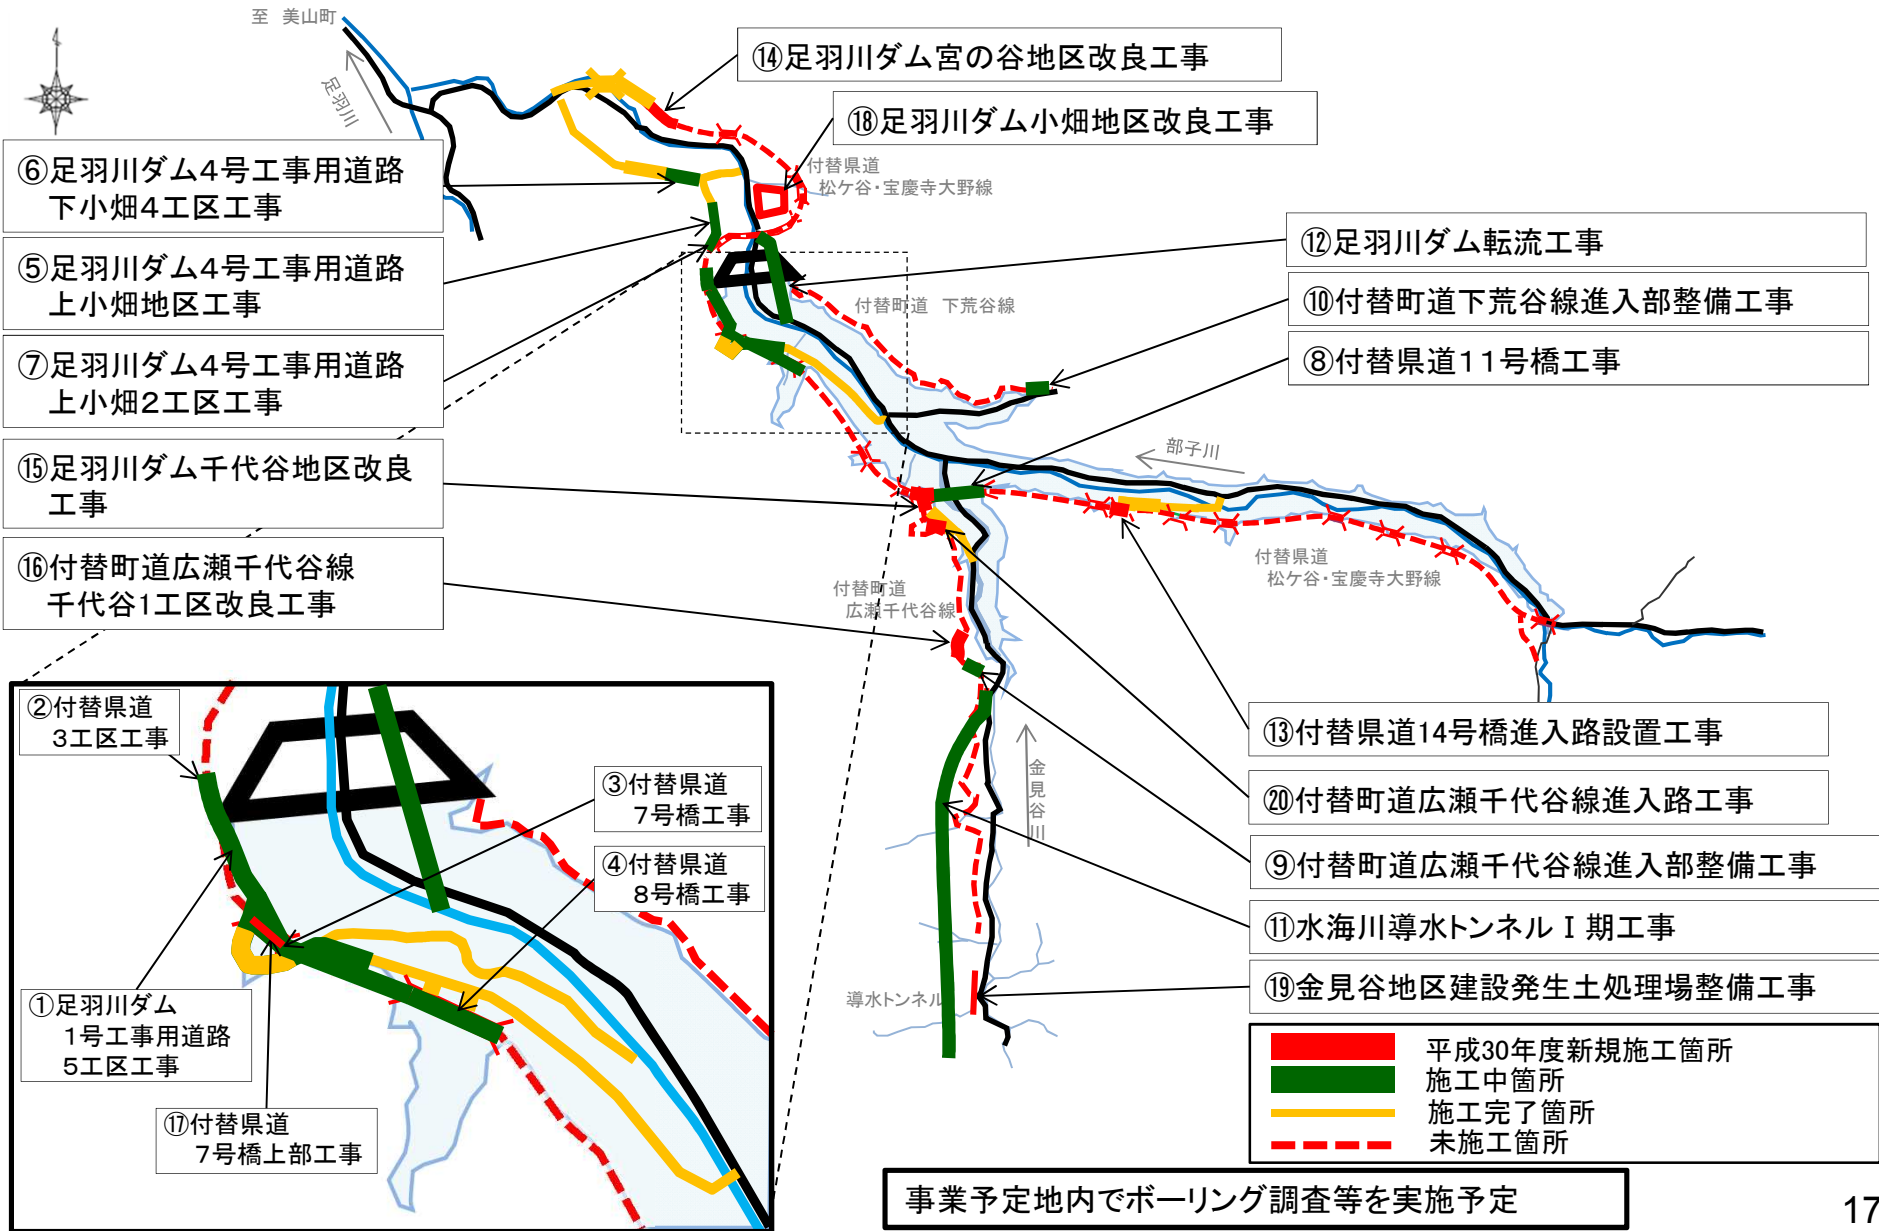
至 美山町

足羽川

⑭足羽川ダム宮の谷地区改良工事

⑱足羽川ダム小畑地区改良工事

付替県道 松ケ谷・宝慶寺大野線

⑥足羽川ダム4号工事用道路 下小畑4工区工事

⑤足羽川ダム4号工事用道路 上小畑地区工事

⑦足羽川ダム4号工事用道路 上小畑2工区工事

⑮足羽川ダム千代谷地区改良工事

⑯付替町道広瀬千代谷線 千代谷1工区改良工事

⑫足羽川ダム転流工事

⑩付替町道下荒谷線進入部整備工事

⑧付替県道11号橋工事

付替町道 下荒谷線

部子川

付替県道 松ケ谷・宝慶寺大野線

付替町道 広瀬千代谷線

金見谷川

導水トンネル

⑬付替県道14号橋進入路設置工事

⑳付替町道広瀬千代谷線進入路工事

⑨付替町道広瀬千代谷線進入部整備工事

⑪水海川導水トンネルⅠ期工事

⑲金見谷地区建設発生土処理場整備工事

②付替県道 3工区工事

③付替県道 7号橋工事

④付替県道 8号橋工事

①足羽川ダム 1号工事用道路 5工区工事

⑰付替県道 7号橋上部工事

平成30年度新規施工箇所
施工中箇所
施工完了箇所
未施工箇所

事業予定地内でボーリング調査等を実施予定

17